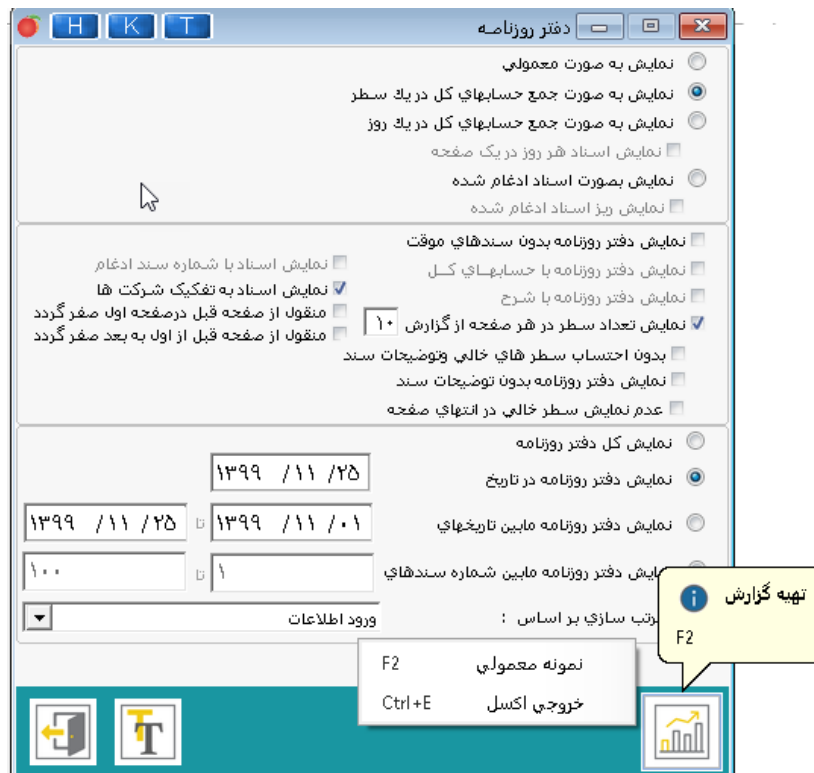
H K T
دفتر روزنامه

نمايش به صورت معمولي
نمايش به صورت جمع حسابهاي كل در يك سطر
نمايش به صورت جمع حسابهاي كل در يك روز
نمايش اسناد هر روز در يک صفحه
نمايش بصورت اسناد ادغام شده
نمايش ريز اسناد ادغام شده

نمايش دفتر روزنامه بدون سندهاي موقت
نمايش دفتر روزنامه با حسابهاي كل
نمايش دفتر روزنامه با شرح
نمايش تعداد سطر در هر صفحه از گزارش ۱۰
نمايش اسناد با شماره سند ادغام
نمايش اسناد به تفکيک شرکت ها
منقول از صفحه قبل درصفحه اول صفر گردد
منقول از صفحه قبل از اول به بعد صفر گردد
بدون احتساب سطر هاي خالي وتوضيحات سند
نمايش دفتر روزنامه بدون توضيحات سند
عدم نمايش سطر خالي در انتهاي صفحه

نمايش كل دفتر روزنامه
نمايش دفتر روزنامه در تاريخ
۱۳۹۹ /۱۱ /۲۵
نمايش دفتر روزنامه مابين تاريخهاي
۱۳۹۹ /۱۱ /۰۱ تا ۱۳۹۹ /۱۱ /۲۵
نمايش دفتر روزنامه مابين شماره سندهاي
۱ تا ۱۰۰
ترتب سازي بر اساس :
ورود اطلاعات

نمونه معمولي F2
خروجي اكسل Ctrl+E

تهيه گزارش
F2